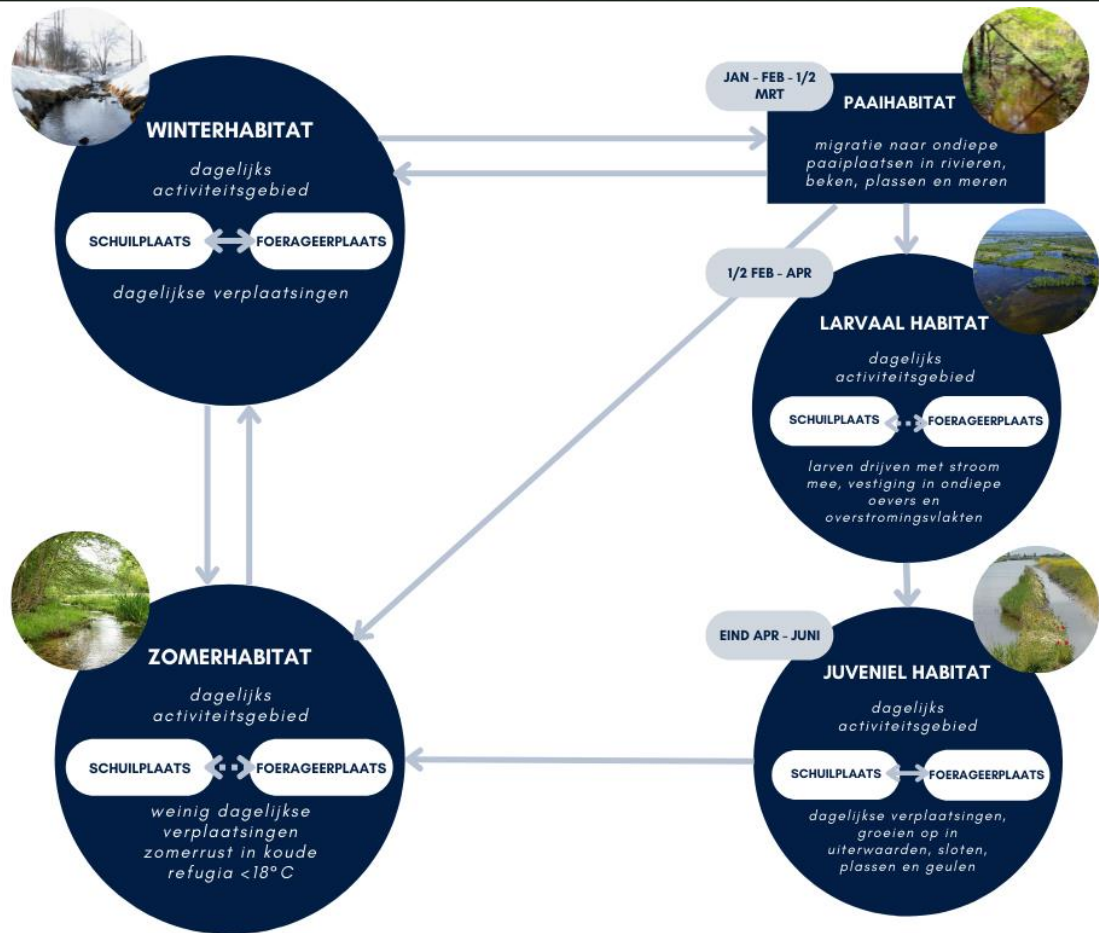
WINTERHABITAT

dagelijks activiteitsgebied

SCHUILPLAATS

FOERAGEERPLAATS

dagelijkse verplaatsingen

JAN - FEB - 1/2 MRT

PAAIHABITAT

migratie naar ondiepe paaiplaatsen in rivieren, beken, plassen en meren

1/2 FEB - APR

LARVAAL HABITAT

dagelijks activiteitsgebied

SCHUILPLAATS

FOERAGEERPLAATS

larven drijven met stroom mee, vestiging in ondiepe oevers en overstromingsvlakten

EIND APR - JUNI

JUVENIEL HABITAT

dagelijks activiteitsgebied

SCHUILPLAATS

FOERAGEERPLAATS

dagelijkse verplaatsingen, groeien op in uiterwaarden, sloten, plassen en geulen

ZOMERHABITAT

dagelijks activiteitsgebied

SCHUILPLAATS

FOERAGEERPLAATS

weinig dagelijkse verplaatsingen zomerrust in koude refugia <18° C